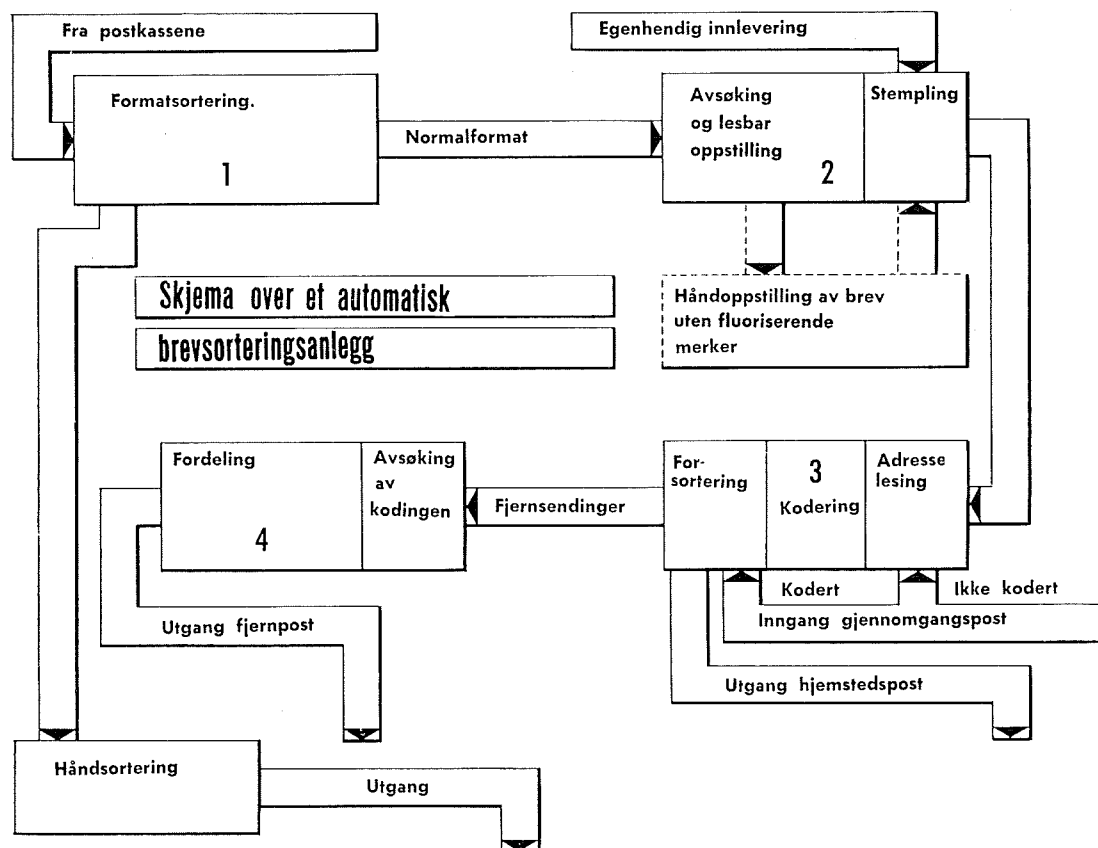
Fra postkassene

Formatsortering.

1

Normalformat

Egenhendig innlevering

Avsøking og lesbar oppstilling

2

Stempling

Skjema over et automatisk

brevsorteringsanlegg

Håndoppstilling av brev uten fluoriserende merker

Fordeling

4

Avsøking av kodingen

Fjernsendinger

Forsortering

3

Kodering

Adresse lesing

Kodert

Ikke kodert

Inngang gjennomgangspost

Utgang fjernpost

Utgang hjemstedspost

Håndsortering

Utgang